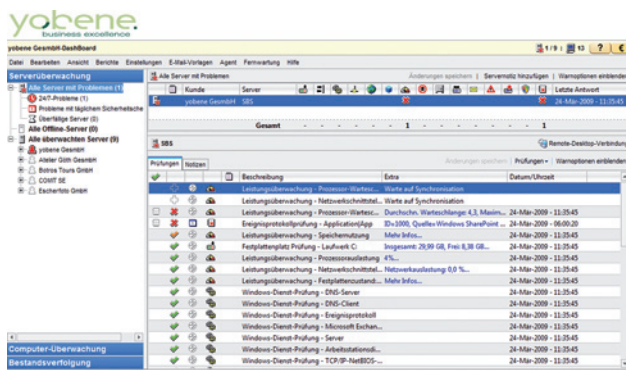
yobene
business excellence

yobene GesmbH-DashBoard

1/9 | 13 | ? |

Datei Bearbeiten Ansicht Berichte Einstellungen E-Mail-Vorlagen Agent Fernwartung Hilfe

Serverüberwachung

Alle Server mit Problemen (1)
24/7-Probleme (1)
Probleme mit täglichem Sicherheitsche
Überfällige Server (0)
Alle Offline-Server (0)
Alle überwachten Server (9)
yobene GesmbH
Atelier Göth GesmbH
Extras Tours GmbH
COMIT SE
Escherfoto GmbH

Computer-Überwachung
Bestandsverfolgung

Alle Server mit Problemen

Änderungen speichern | Servernotiz hinzufügen | Warnoptionen einblende

| | Kunde | Server | | Letzte Antwort |
|---|---|---|---|---|
| | yobene GesmbH | SBS | | 24-Mär-2009 - 11:35:45 |

Gesamt - - - 1 - - - - - - 1

SBS

Remote-Desktop-Verbindung

Prüfungen | Notizen

Änderungen speichern | Prüfungen | Warnoptionen einblende

| Beschreibung | Extra | Datum/Uhrzeit |
|---|---|---|
| Leistungsüberwachung - Prozessor-Wartesc... | Warte auf Synchronisation | |
| Leistungsüberwachung - Netzwerkschnittstel... | Warte auf Synchronisation | |
| Leistungsüberwachung - Prozessor-Wartesc... | Durchschn. Warteschlange: 4,3, Maxim... | 24-Mär-2009 - 11:35:45 |
| Ereignisprotokollprüfung - Application(App | ID=1000, Quelle=Windows SharePoint ... | 24-Mär-2009 - 06:00:20 |
| Leistungsüberwachung - Speichernutzung | Mehr Infos... | 24-Mär-2009 - 11:35:45 |
| Festplattenplatz Prüfung - Laufwerk C: | Insgesamt: 29,99 GB, Frei: 8,38 GB, ... | 24-Mär-2009 - 11:35:45 |
| Leistungsüberwachung - Prozessorauslastung | 4%... | 24-Mär-2009 - 11:35:45 |
| Leistungsüberwachung - Netzwerkschnittstel... | Netzwerkauslastung: 0,0 %... | 24-Mär-2009 - 11:35:45 |
| Leistungsüberwachung - Festplattenzustand... | Mehr Infos... | 24-Mär-2009 - 11:35:45 |
| Windows-Dienst-Prüfung - DNS-Server | | 24-Mär-2009 - 11:35:45 |
| Windows-Dienst-Prüfung - DNS-Client | | 24-Mär-2009 - 11:35:45 |
| Windows-Dienst-Prüfung - Ereignisprotokoll | | 24-Mär-2009 - 11:35:45 |
| Windows-Dienst-Prüfung - Microsoft Exchan... | | 24-Mär-2009 - 11:35:45 |
| Windows-Dienst-Prüfung - Microsoft Exchan... | | 24-Mär-2009 - 11:35:45 |
| Windows-Dienst-Prüfung - Arbeitsstationsdi... | | 24-Mär-2009 - 11:35:45 |
| Windows-Dienst-Prüfung - TCP/IP-NetBIOS-... | | 24-Mär-2009 - 11:35:45 |